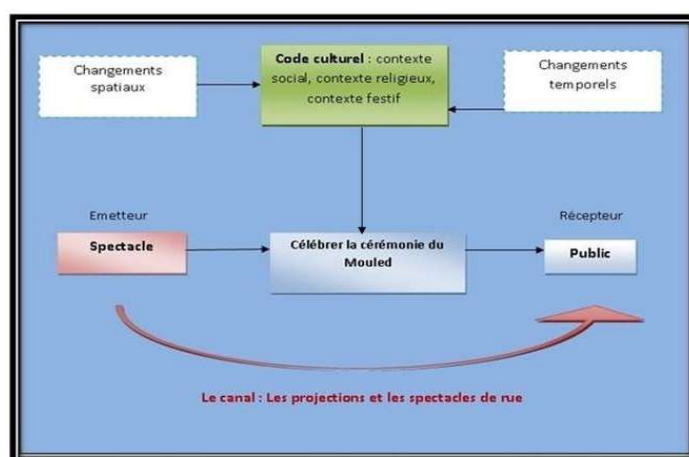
Changements spatiaux

Code culturel : contexte social, contexte religieux, contexte festif

Changements temporels

Emetteur

Spectacle

Célébrer la cérémonie du Mouled

Récepteur

Public

Le canal : Les projections et les spectacles de rue